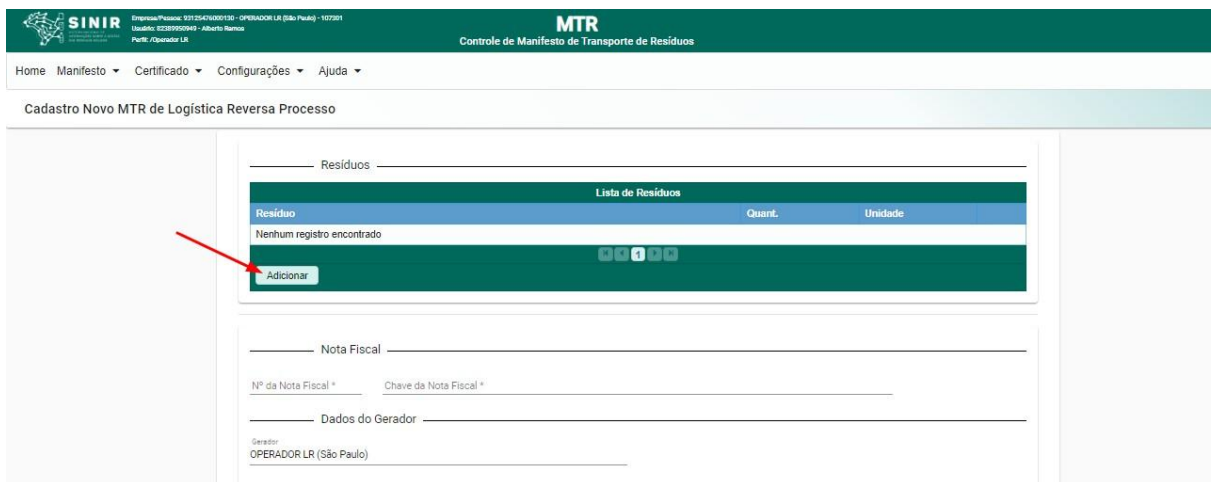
SINIR

Empresa/Pessoa: 93125476000130 - OPERADOR LR (São Paulo) - 107301
Usuário: 82389950949 - Alberto Ramos
Perfil: /Operador LR

MTR
Controle de Manifesto de Transporte de Resíduos

Home Manifesto ▾ Certificado ▾ Configurações ▾ Ajuda ▾

Cadastro Novo MTR de Logística Reversa Processo

Resíduos

Lista de Resíduos

| Resíduo | Quant. | Unidade |
|---|---|---|
| Nenhum registro encontrado | | |

1

Adicionar

Nota Fiscal

Nº da Nota Fiscal *

Chave da Nota Fiscal *

Dados do Gerador

Gerador
OPERADOR LR (São Paulo)